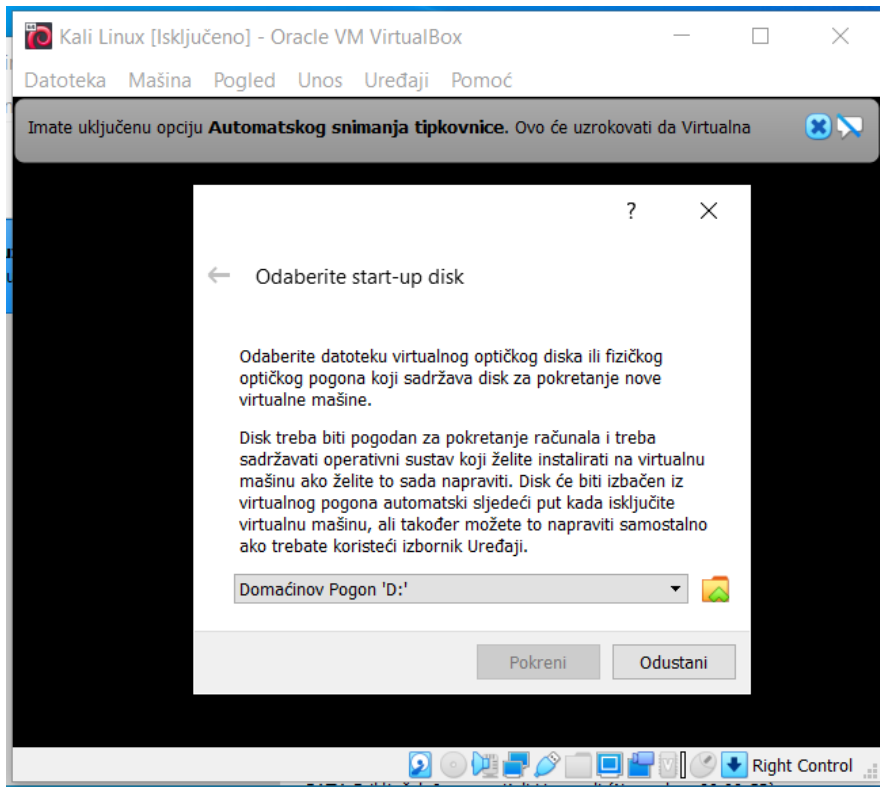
Kali Linux [Isključeno] - Oracle VM VirtualBox

Datoteka Mašina Pogled Unos Uređaji Pomoć

Imate uključenu opciju **Automatskog snimanja tipkovnice.** Ovo će uzrokovati da Virtualna

?

Odaberite start-up disk

Odaberite datoteku virtualnog optičkog diska ili fizičkog optičkog pogona koji sadržava disk za pokretanje nove virtualne mašine.

Disk treba biti pogodan za pokretanje računala i treba sadržavati operativni sustav koji želite instalirati na virtualnu mašinu ako želite to sada napraviti. Disk će biti izbačen iz virtualnog pogona automatski sljedeći put kada isključite virtualnu mašinu, ali također možete to napraviti samostalno ako trebate koristeći izbornik Uređaji.

Domaćinov Pogon 'D:'

Pokreni Odustani

Right Control